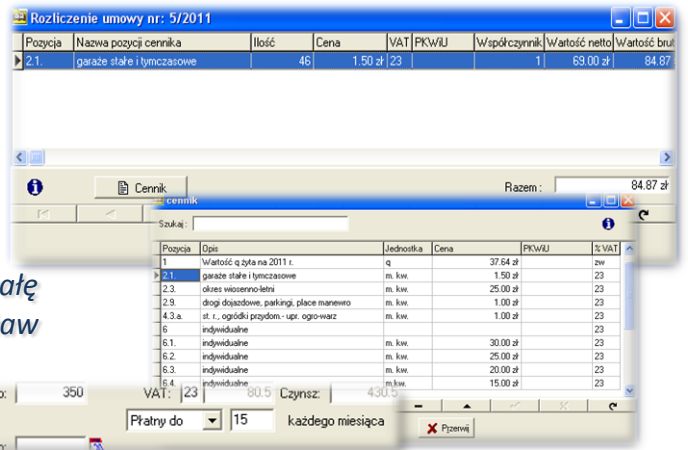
Rozliczenie umowy nr: 5/2011

| Pozycja | Nazwa pozycji cennika | Ilość | Cena | VAT | PKWiU | Współczynnik | Wartość netto | Wartość brut |
|---|---|---|---|---|---|---|---|---|
| 2.1. | garaże stałe i tymczasowe | 46 | 1.50 zł | 23 | | 1 | 69.00 zł | 84.87 |

Cennik

Razem : 84.87 zł

cennik

Szukaj :

| Pozycja | Opis | Jednostka | Cena | PKWiU | % VAT |
|---|---|---|---|---|---|
| 1 | Wartość q żyta na 2011 r. | q | 37.64 zł | | zw |
| 2.1. | garaże stałe i tymczasowe | m. kw. | 1.50 zł | | 23 |
| 2.3. | okres wiosenno-letni | m. kw. | 25.00 zł | | 23 |
| 2.9. | drogi dojazdowe, parkingi, place manewro | m. kw. | 1.00 zł | | 23 |
| 4.3.a. | st. r., ogródki przydom.- upr. ogro-warz | m. kw. | 1.00 zł | | 23 |
| 6 | indywidualne | | | | 23 |
| 6.1. | indywidualne | m. kw. | 30.00 zł | | 23 |
| 6.2. | indywidualne | m. kw. | 25.00 zł | | 23 |
| 6.3. | indywidualne | m. kw. | 20.00 zł | | 23 |
| 6.4. | indywidualne | m.kw. | 15.00 zł | | 23 |

ałę
aw

350 VAT: 23 80.5 Czynsz: 430.5

Płatny do 15 każdego miesiąca

Przerwij